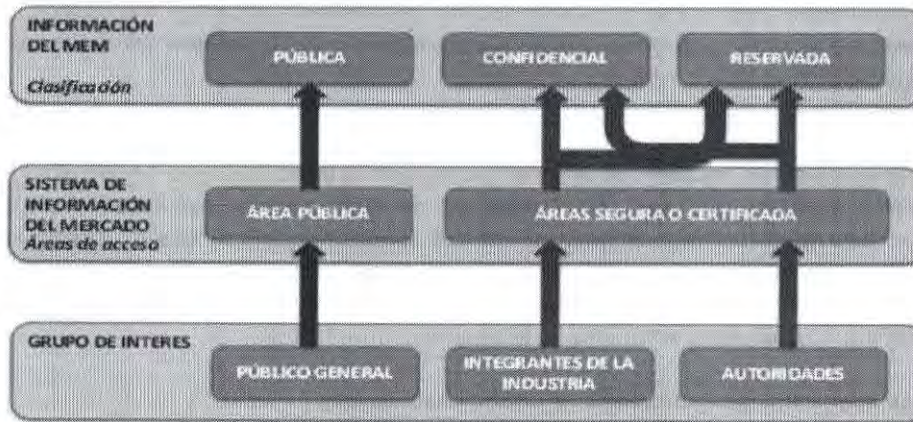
INFORMACIÓN DEL MEM
Clasificación

PÚBLICA

CONFIDENCIAL

RESERVADA

SISTEMA DE INFORMACIÓN DEL MERCADO
Areas de acceso

ÁREA PÚBLICA

ÁREAS SEGURA O CERTIFICADA

GRUPO DE INTERES

PÚBLICO GENERAL

INTEGRANTES DE LA INDUSTRIA

AUTORIDADES